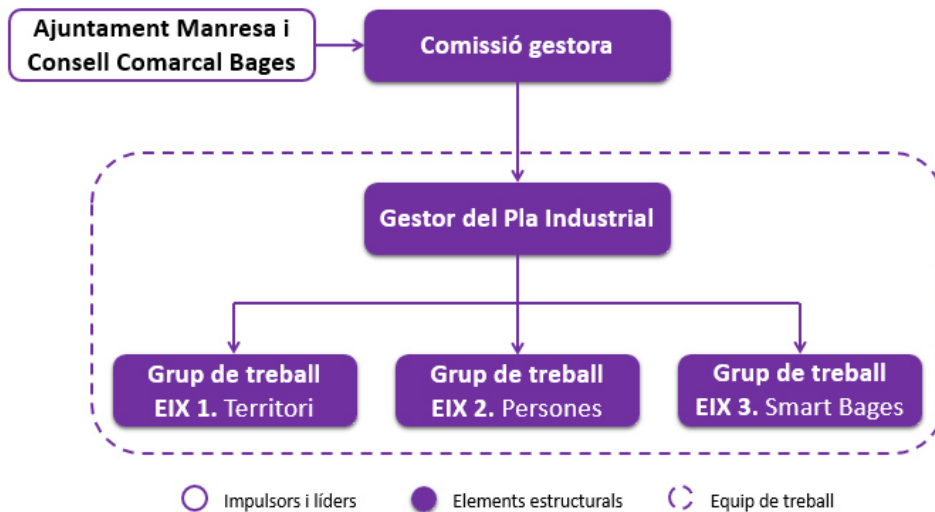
Ajuntament Manresa i Consell Comarcal Bages

Comissió gestora

Gestor del Pla Industrial

Grup de treball
EIX 1. Territori

Grup de treball
EIX 2. Persones

Grup de treball
EIX 3. Smart Bages

Impulsors i líders

Elements estructurals

Equip de treball